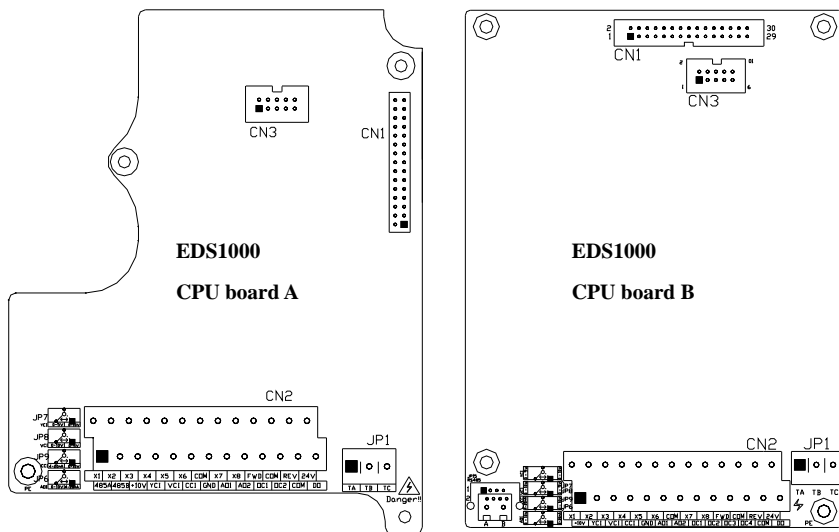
CN3

CN1

EDS1000

CPU board A

CN2

JP7
JP8
JP9
JP6

X1 X2 X3 X4 X5 X6 COM X7 X8 FWD COM REV 24V
485A 485B +10V YCI VCI CCI GND AO1 AO2 OC1 OC2 COM DO

JP1

TA TB TC

Danger!!

PE

2 1 30 29

CN1

CN3

EDS1000

CPU board B

CN2

JP1

TA TB TC

PE

A B

X1 X2 X3 X4 X5 X6 COM X7 X8 FWD COM REV 24V
+10V YCI VCI CCI GND AO1 AO2 OC1 OC2 OC3 OC4 COM DO